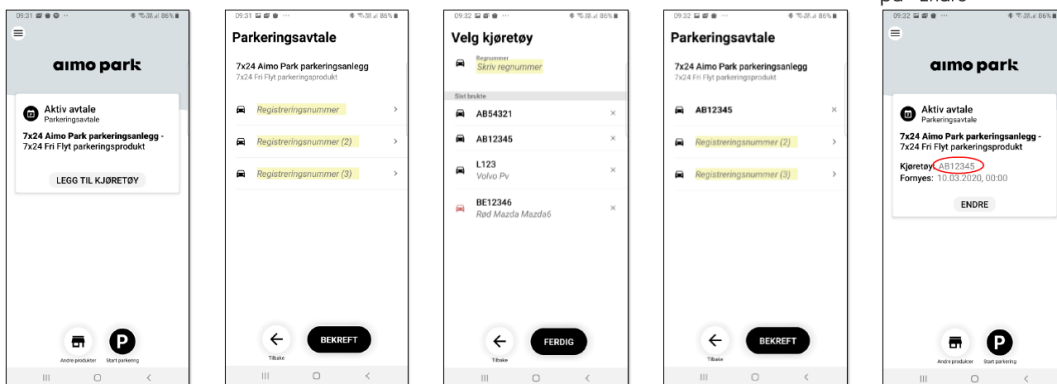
09:31 86%

aimo park

Aktiv avtale
Parkeringsavtale

7x24 Aimo Park parkeringsanlegg - 7x24 Fri Flyt parkeringsprodukt

LEGG TIL KJØRETØY

Andre produkter Start parkering

09:31 86%

Parkeringsavtale

7x24 Aimo Park parkeringsanlegg
7x24 Fri Flyt parkeringsprodukt

Registreringsnummer

Registreringsnummer (2)

Registreringsnummer (3)

Tilbake

BEKREFT

09:32 86%

Velg kjøretøy

Regnummer
Skriv regnummer

Sist brukte

AB54321

AB12345

L123
Volvo Pv

BE12346
Rød Mazda Mazda6

Tilbake

FERDIG

09:32 86%

Parkeringsavtale

7x24 Aimo Park parkeringsanlegg
7x24 Fri Flyt parkeringsprodukt

AB12345

Registreringsnummer (2)

Registreringsnummer (3)

Tilbake

BEKREFT

på "endre"

09:32 86%

aimo park

Aktiv avtale
Parkeringsavtale

7x24 Aimo Park parkeringsanlegg - 7x24 Fri Flyt parkeringsprodukt

Kjøretøy: AB12345
Fornyes: 10.03.2020, 00:00

ENDRE

Andre produkter Start parkering